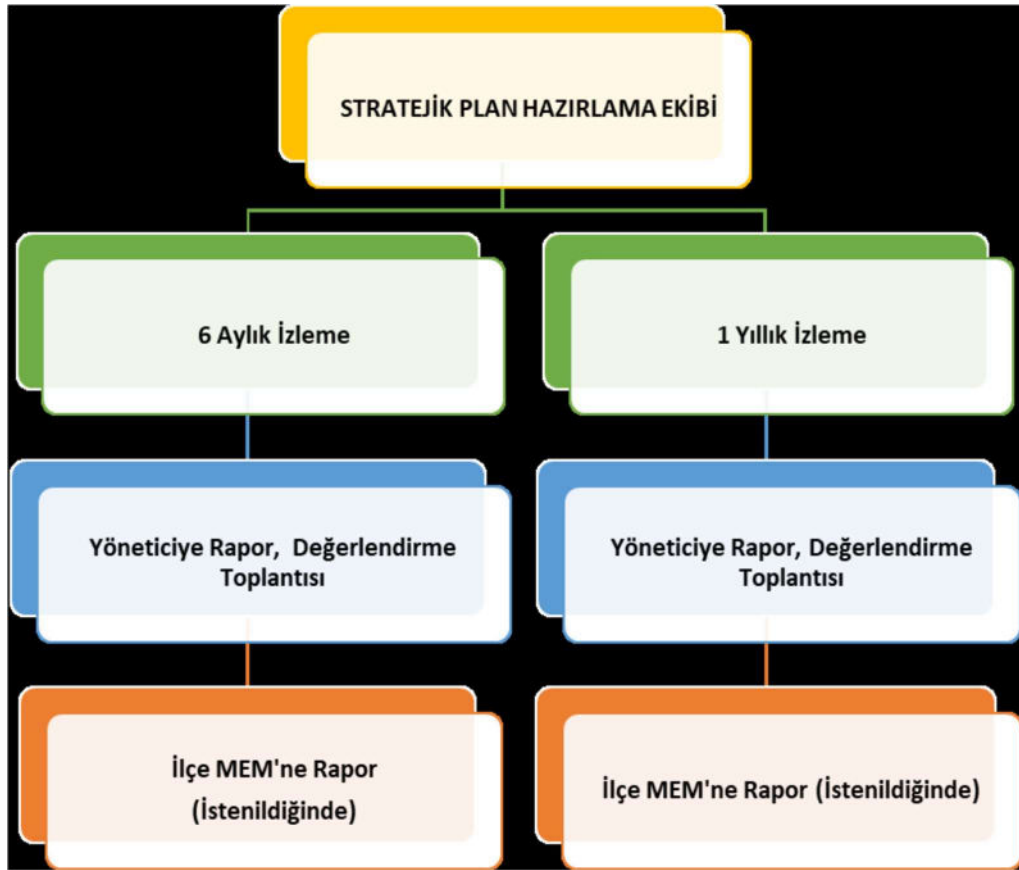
STRATEJİK PLAN HAZIRLAMA EKİBİ

6 Aylık İzleme

1 Yıllık İzleme

Yöneticiye Rapor, Değerlendirme Toplantısı

Yöneticiye Rapor, Değerlendirme Toplantısı

İlçe MEM'ne Rapor (İstenildiğinde)

İlçe MEM'ne Rapor (İstenildiğinde)